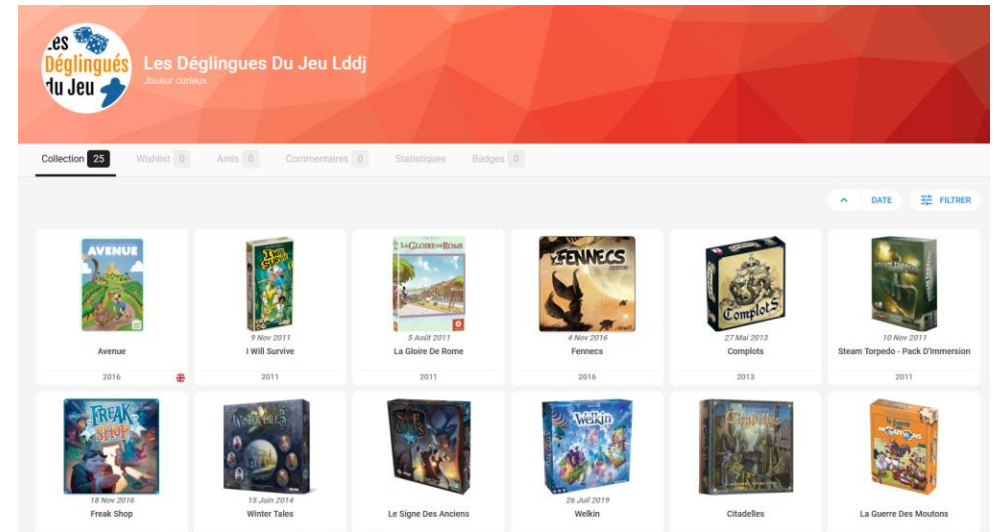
Les Déglingués du Jeu

Les Déglingues Du Jeu Lddj
Joueur curieux

Collection 25 Wishlist 0 Amis 0 Commentaires 0 Statistiques Badges 0

DATE FILTRER

AVENUE
Avenue
2016

I WILL SURVIVE
9 Nov 2011
I Will Survive
2011

LA GLOIRE DE ROME
5 Août 2011
La Gloire De Rome
2011

FENNECS
4 Nov 2016
Fennecs
2016

Complots
27 Mai 2013
Complots
2013

10 Nov 2011
Steam Torpedo - Pack D'Immersion
2011

FREAK SHOP
18 Nov 2016
Freak Shop

WINTER TALES
15 Juin 2014
Winter Tales

Le Signe Des Anciens

Welkin
26 Juil 2019
Welkin

Citadelles

La Guerre Des Moutons